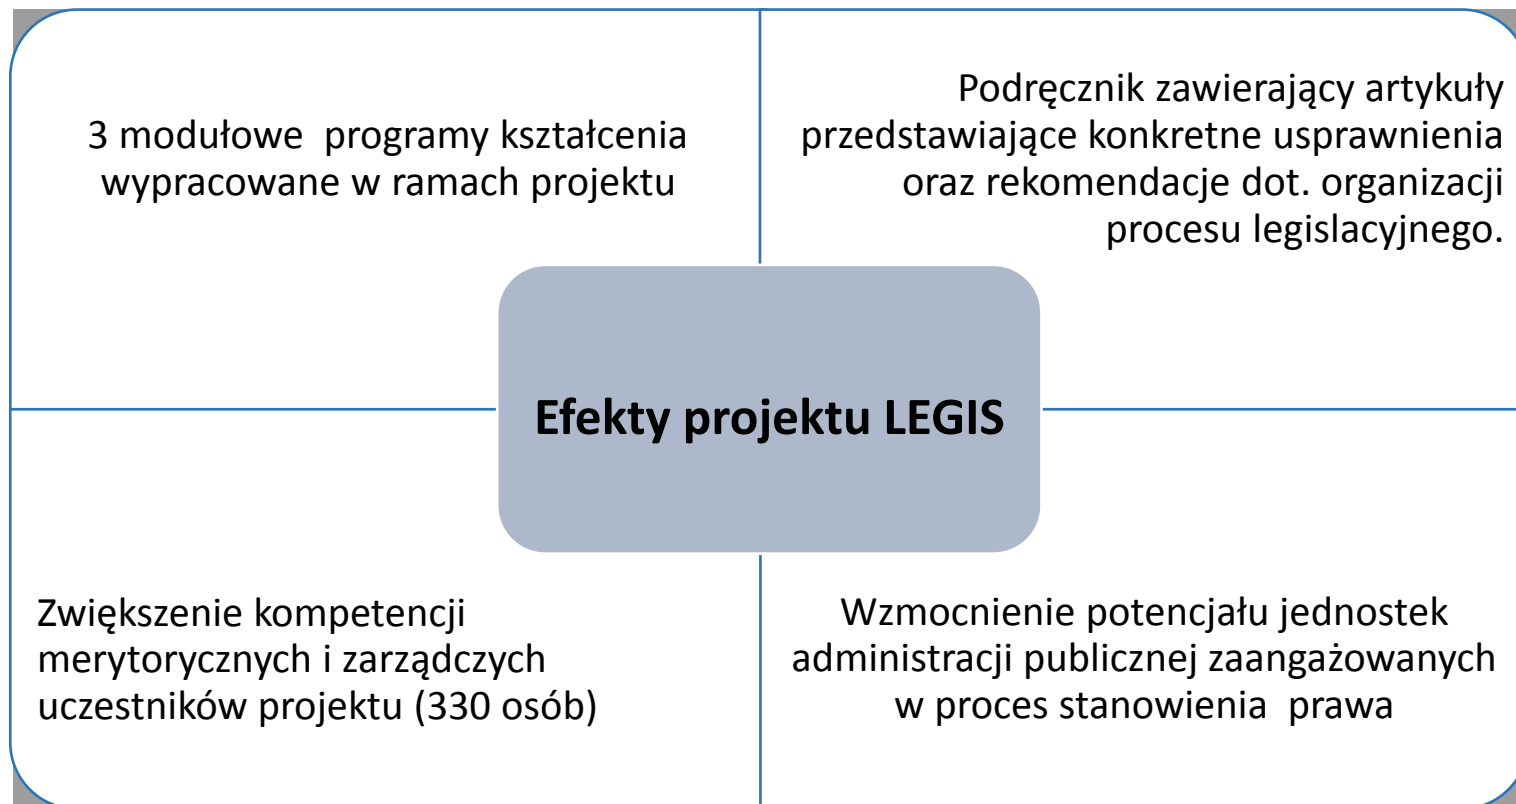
3 modułowe programy kształcenia wypracowane w ramach projektu

Podręcznik zawierający artykuły przedstawiające konkretne usprawnienia oraz rekomendacje dot. organizacji procesu legislacyjnego.

Efekty projektu LEGIS

Zwiększenie kompetencji merytorycznych i zarządczych uczestników projektu (330 osób)

Wzmocnienie potencjału jednostek administracji publicznej zaangażowanych w proces stanowienia prawa